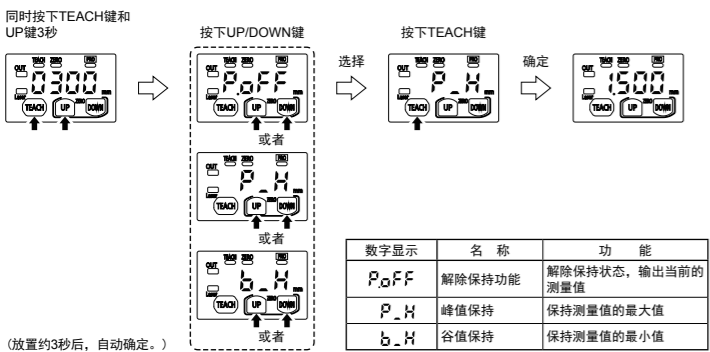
同时按下TEACH键和UP键3秒

OUT TEACH ZERO PRO
0300
LASER mm
TEACH UP DOWN

按下UP/DOWN键

OUT TEACH ZERO PRO
PoFF
LASER mm
TEACH UP DOWN

或者

OUT TEACH ZERO PRO
P_H
LASER mm
TEACH UP DOWN

或者

OUT TEACH ZERO PRO
b_H
LASER mm
TEACH UP DOWN

或者

选择

按下TEACH键

OUT TEACH ZERO PRO
P_H
LASER mm
TEACH UP DOWN

确定

OUT TEACH ZERO PRO
1500
LASER mm
TEACH UP DOWN

| 数字显示 | 名　称 | 功　能 |
|---|---|---|
| PoFF | 解除保持功能 | 解除保持状态，输出当前的测量值 |
| P_H | 峰值保持 | 保持测量值的最大值 |
| b_H | 谷值保持 | 保持测量值的最小值 |

（放置约3秒后，自动确定。）